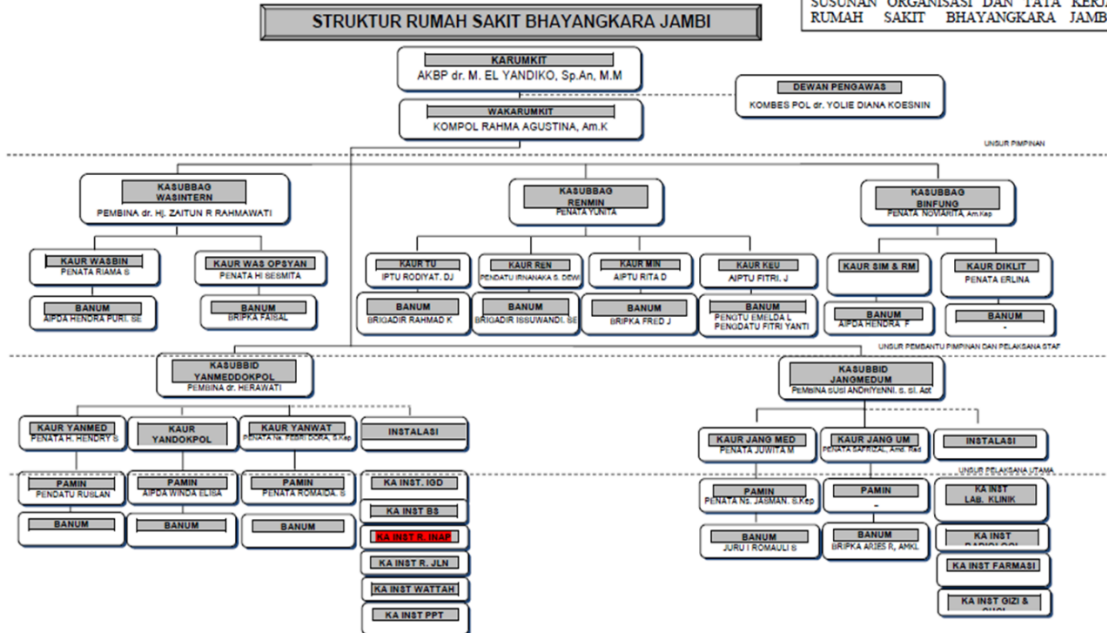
STRUKTUR RUMAH SAKIT BHAYANGKARA JAMBI

SUSUNAN ORGANISASI DAN TATA KERJA RUMAH SAKIT BHAYANGKARA JAMB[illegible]

KARUMKIT
AKBP dr. M. EL YANDIKO, Sp.An, M.M

DEWAN PENGAWAS
KOMBES POL dr. YOLIE DIANA KOESNIN

WAKARUMKIT
KOMPOL RAHMA AGUSTINA, Am.K

UNSUR PIMPINAN

KASUBBAG WASINTERN
PEMBINA dr. Hj. ZAITUN R RAHMAWATI

KASUBBAG RENMIN
PENATA YUNITA

KASUBBAG BINFUNG
PENATA NOVIARITA, Am.Kep

KAUR WASBIN
PENATA RIAMA S

KAUR WAS OPSYAN
PENATA HI SESMITA

KAUR TU
IPTU RODIYAT. DJ

KAUR REN
PENDATU IRNANAKA S. DEWI

KAUR MIN
AIPTU RITA D

KAUR KEU
AIPTU FITRI. J

KAUR SIM & RM

KAUR DIKLIT
PENATA ERLINA

BANUM
AIPDA HENDRA PURI. SE

BANUM
BRIPKA FAISAL

BANUM
BRIGADIR RAHMAD K

BANUM
BRIGADIR ISSUWANDI. SE

BANUM
BRIPKA FRED J

BANUM
PENGTU EMELDA L
PENGDATU FITRI YANTI

BANUM
AIPDA HENDRA F

BANUM
-

UNSUR PEMBANTU PIMPINAN DAN PELAKSANA STAF

KASUBBID YANMEDDOKPOL
PEMBINA dr. HERAWATI

KASUBBID JANGMEDUM
PEMBINA SUSI ANDRIYENNI. S. Si. Apt

KAUR YANMED
PENATA H. HENDRY S

KAUR YANDOKPOL

KAUR YANWAT
PENATA Ns. FEBRI DORA, S.Kep

INSTALASI

KAUR JANG MED
PENATA JUWITA M

KAUR JANG UM
PENATA SAFRIZAL, Amd. Rad

INSTALASI

UNSUR PELAKSANA UTAMA

PAMIN
PENDATU RUSLAN

PAMIN
AIPDA WINDA ELISA

PAMIN
PENATA ROMAIDA. S

KA INST. IGD

PAMIN
PENATA Ns. JASMAN. S.Kep

PAMIN
-

KA INST LAB. KLINIK

BANUM

BANUM

BANUM

KA INST BS

KA INST R. INAP

BANUM
JURU I ROMAULI S

BANUM
BRIPKA ARIES R, AMKL

KA INST RADIOLOGI

KA INST R. JLN

KA INST FARMASI

KA INST WATTAH

KA INST GIZI & GIGI

KA INST PPT